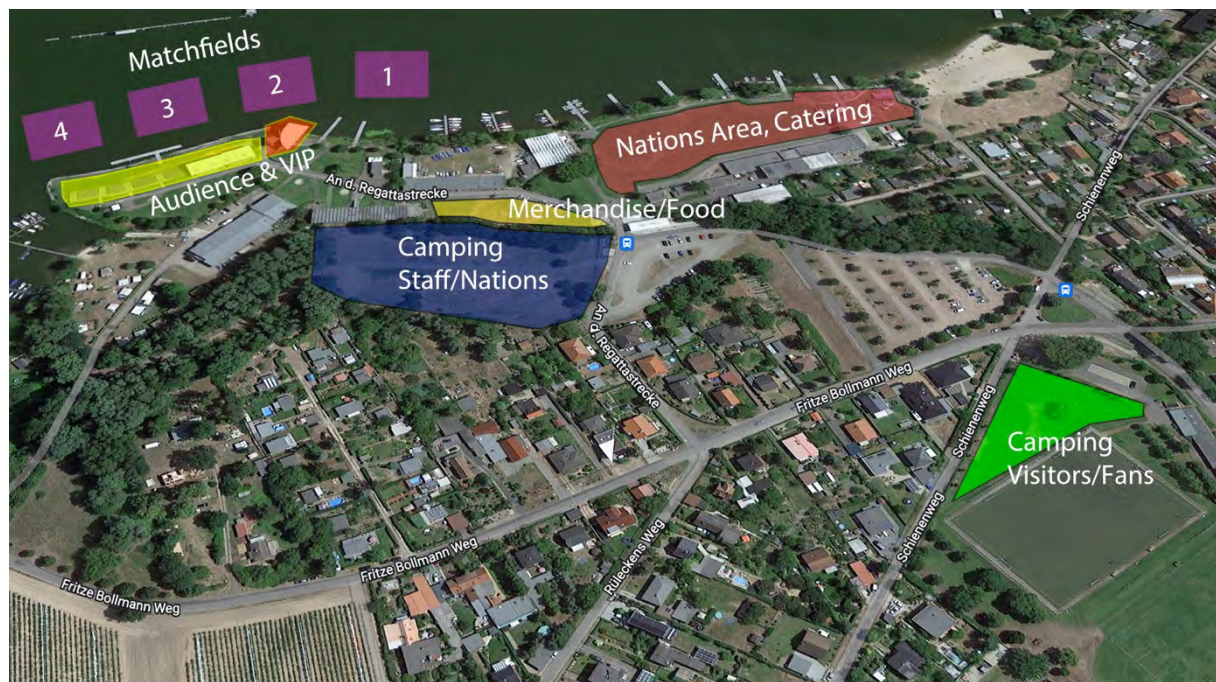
Matchfields

4

3

2

1

Nations Area, Catering

Audience & VIP

An d. Regattastrecke

Merchandise/Food

Camping
Staff/Nations

Schienenweg

An d. Regattastrecke

Fritze Bollmann Weg

Schienenweg

Camping
Visitors/Fans

Schienenweg

Fritze Bollmann Weg

Rüleckens Weg

Fritze Bollmann Weg